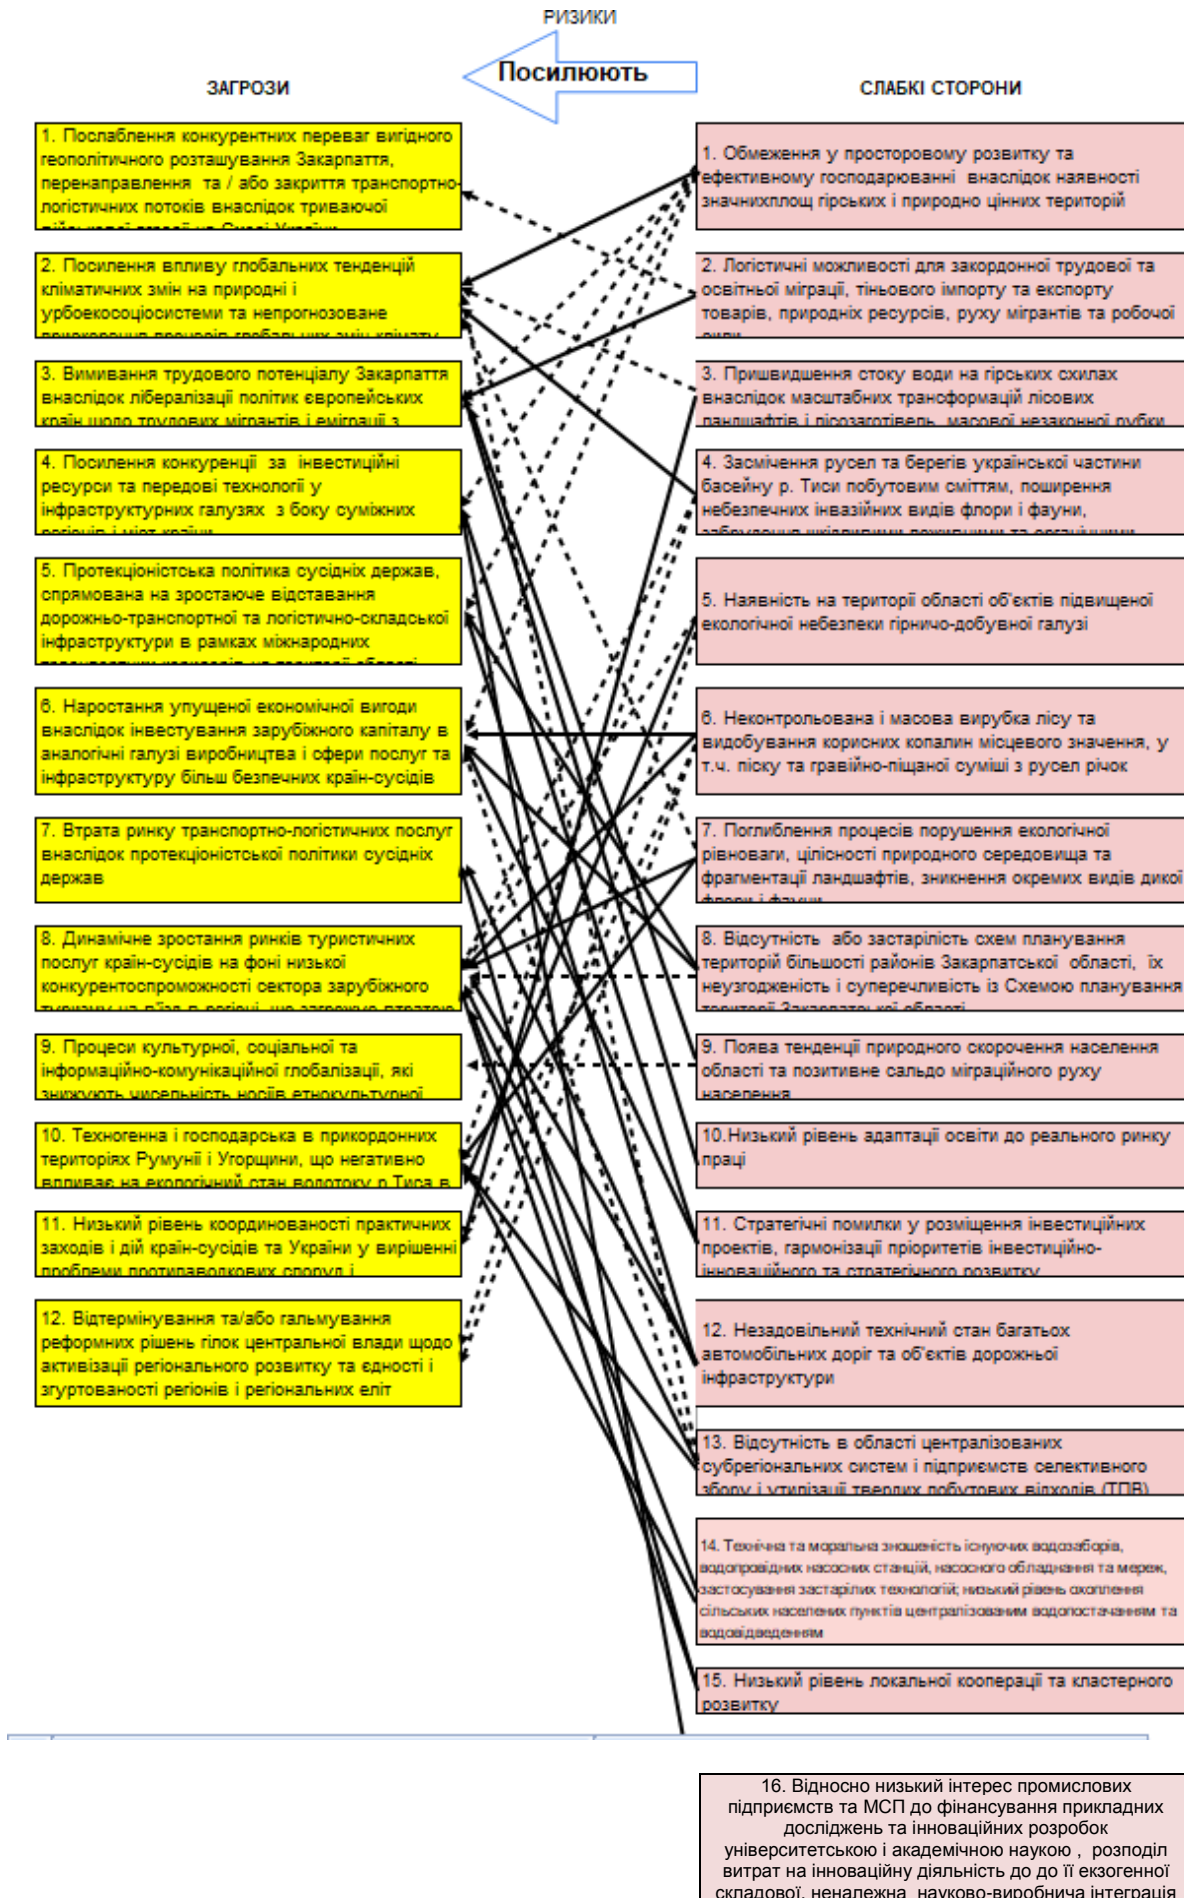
РИЗИКИ

Посилюють

ЗАГРОЗИ

СЛАБКІ СТОРОНИ

1. Послаблення конкурентних переваг вигідного геополітичного розташування Закарпаття, перенаправлення та / або закриття транспортно-логістичних потоків внаслідок триваючої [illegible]

2. Посилення впливу глобальних тенденцій кліматичних змін на природні і урбоекосоціосистеми та непрогнозоване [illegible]

3. Вимивання трудового потенціалу Закарпаття внаслідок лібералізації політик європейських країн щодо трудових мігрантів і еміграції з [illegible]

4. Посилення конкуренції за інвестиційні ресурси та передові технології у інфраструктурних галузях з боку суміжних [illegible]

5. Протекціоністська політика сусідніх держав, спрямована на зростаюче відставання дорожньо-транспортної та логістично-складської інфраструктури в рамках міжнародних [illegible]

6. Наростання упущеної економічної вигоди внаслідок інвестування зарубіжного капіталу в аналогічні галузі виробництва і сфери послуг та інфраструктуру більш безпечних країн-сусідів

7. Втрата ринку транспортно-логістичних послуг внаслідок протекціоністської політики сусідніх держав

8. Динамічне зростання ринків туристичних послуг країн-сусідів на фоні низької конкурентоспроможності сектора зарубіжного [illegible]

9. Процеси культурної, соціальної та інформаційно-комунікаційної глобалізації, які знижують чисельність носіїв етнокультурної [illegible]

10. Техногенна і господарська в прикордонних територіях Румунії і Угорщини, що негативно впливає на екологічний стан водотоку р.Тиса в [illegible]

11. Низький рівень координованості практичних заходів і дій країн-сусідів та України у вирішенні проблеми протипаводкових споруд і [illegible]

12. Відтермінування та/або гальмування реформних рішень гілок центральної влади щодо активізації регіонального розвитку та єдності і згуртованості регіонів і регіональних еліт

1. Обмеження у просторовому розвитку та ефективному господарюванні внаслідок наявності значнихплощ гірських і природно цінних територій

2. Логістичні можливості для закордонної трудової та освітньої міграції, тіньового імпорту та експорту товарів, природніх ресурсів, руху мігрантів та робочої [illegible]

3. Пришвидшення стоку води на гірських схилах внаслідок масштабних трансформацій лісових ландшафтів і лісозаготівель, масової незаконної рубки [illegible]

4. Засмічення русел та берегів української частини басейну р. Тиси побутовим сміттям, поширення небезпечних інвазійних видів флори і фауни, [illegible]

5. Наявність на території області об'єктів підвищеної екологічної небезпеки гірничо-добувної галузі

6. Неконтрольована і масова вирубка лісу та видобування корисних копалин місцевого значення, у т.ч. піску та гравійно-піщаної суміші з русел річок

7. Поглиблення процесів порушення екологічної рівноваги, цілісності природного середовища та фрагментації ландшафтів, зникнення окремих видів дикої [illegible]

8. Відсутність або застарілість схем планування територій більшості районів Закарпатської області, їх неузгодженість і суперечливість із Схемою планування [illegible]

9. Поява тенденції природного скорочення населення області та позитивне сальдо міграційного руху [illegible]

10.Низький рівень адаптації освіти до реального ринку праці

11. Стратегічні помилки у розміщення інвестиційних проектів, гармонізації пріоритетів інвестиційно-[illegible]

12. Незадовільний технічний стан багатьох автомобільних доріг та об'єктів дорожньої інфраструктури

13. Відсутність в області централізованих субрегіональних систем і підприємств селективного збору і утилізації твердих побутових відходів (ТПВ)

14. Технічна та моральна зношеність існуючих водозаборів, водопровідних насосних станцій, насосного обладнання та мереж, застосування застарілих технологій; низький рівень охоплення сільських населених пунктів централізованим водопостачанням та водовідведенням

15. Низький рівень локальної кооперації та кластерного розвитку

16. Відносно низький інтерес промислових підприємств та МСП до фінансування прикладних досліджень та інноваційних розробок університетською і академічною наукою , розподіл витрат на інноваційну діяльність до до її екзогенної складової, неналежна науково-виробнича інтеграція